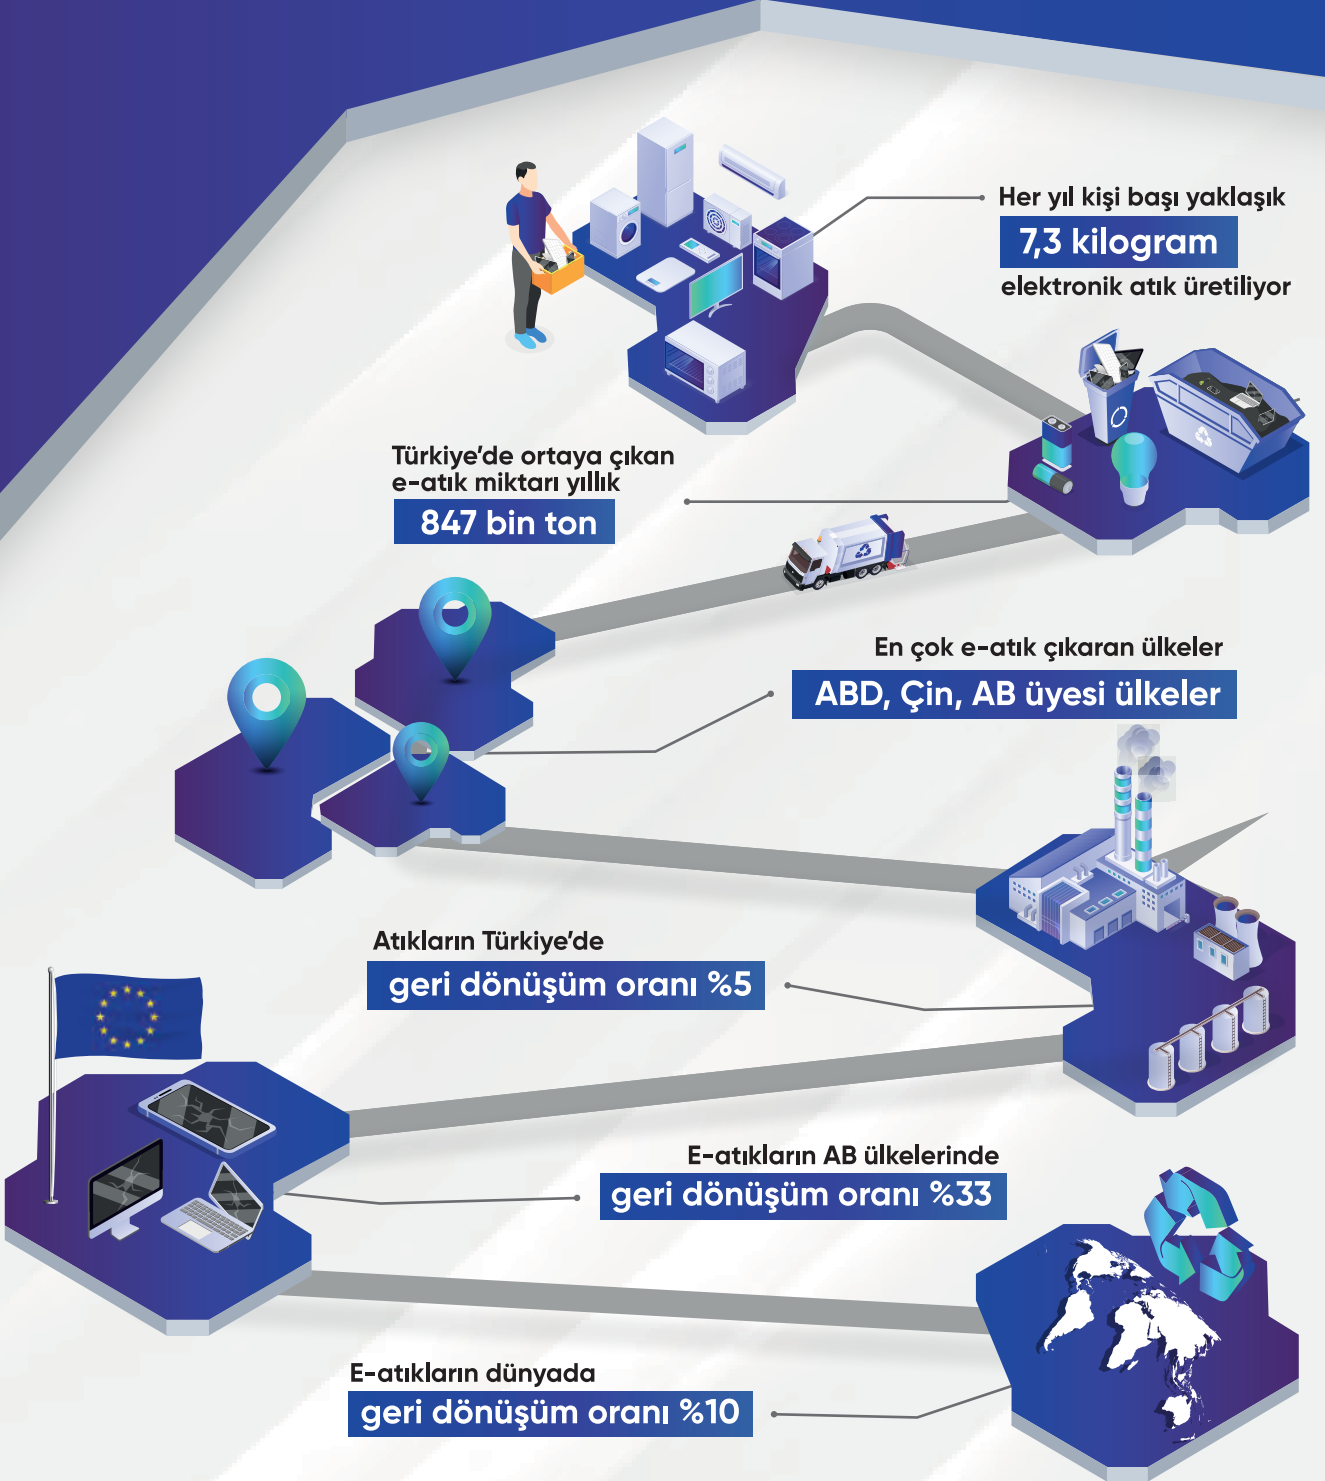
Her yıl kişi başı yaklaşık
7,3 kilogram
elektronik atık üretiliyor

Türkiye'de ortaya çıkan e-atık miktarı yıllık
847 bin ton

En çok e-atık çıkaran ülkeler
ABD, Çin, AB üyesi ülkeler

Atıkların Türkiye'de
geri dönüşüm oranı %5

E-atıkların AB ülkelerinde
geri dönüşüm oranı %33

E-atıkların dünyada
geri dönüşüm oranı %10